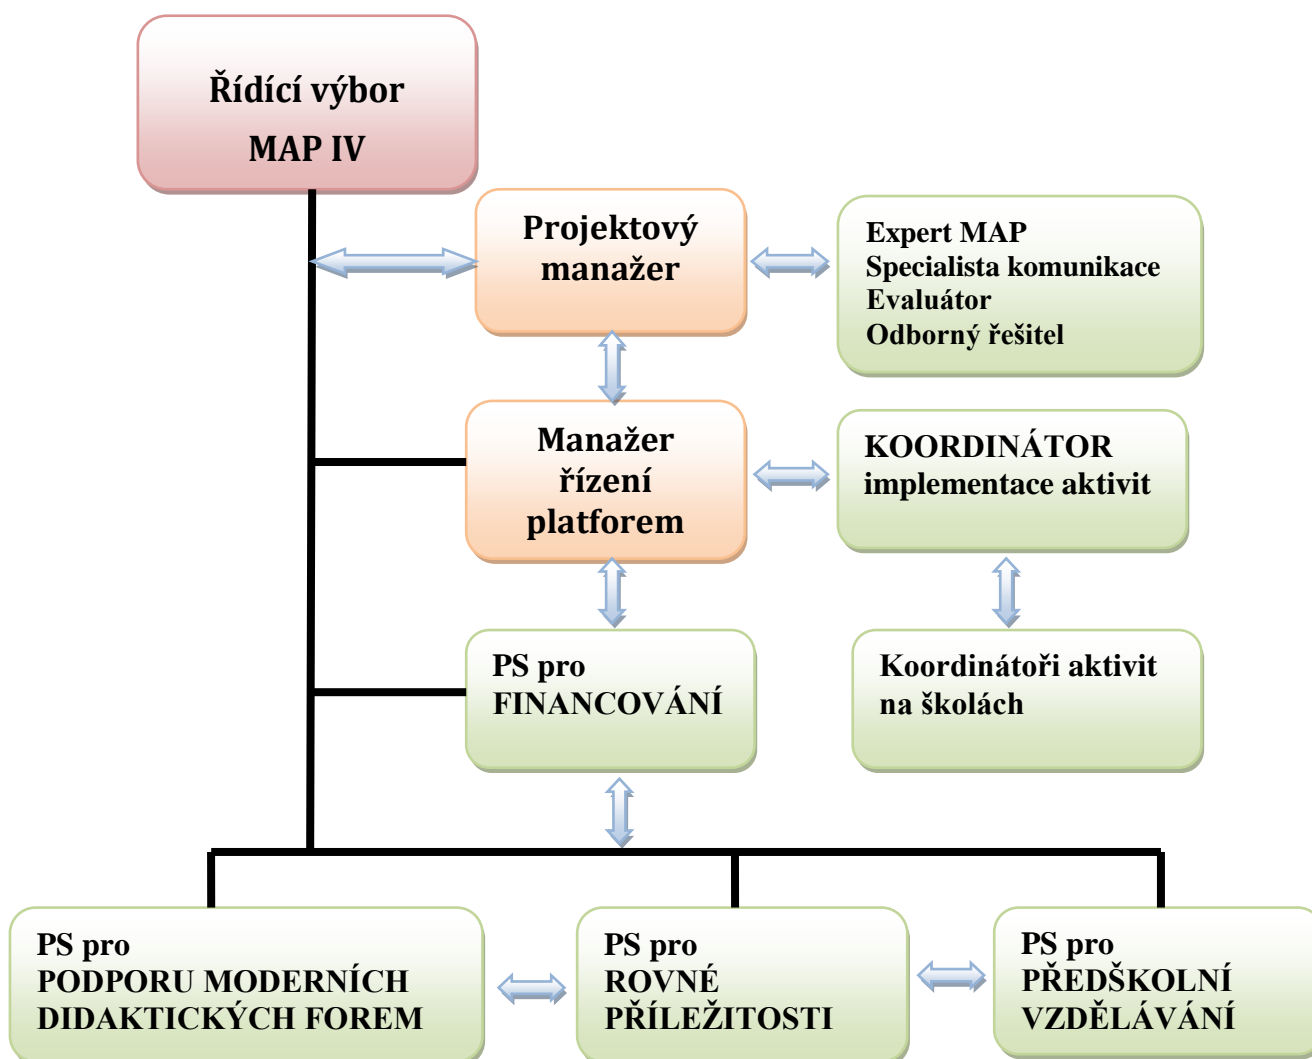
Řídící výbor
MAP IV

Projektový manažer

Expert MAP
Specialista komunikace
Evaluátor
Odborný řešitel

Manažer řízení platforem

KOORDINÁTOR implementace aktivit

PS pro FINANCOVÁNÍ

Koordinátoři aktivit na školách

PS pro PODPORU MODERNÍCH DIDAKTICKÝCH FOREM

PS pro ROVNÉ PŘÍLEŽITOSTI

PS pro PŘEDŠKOLNÍ VZDĚLÁVÁNÍ